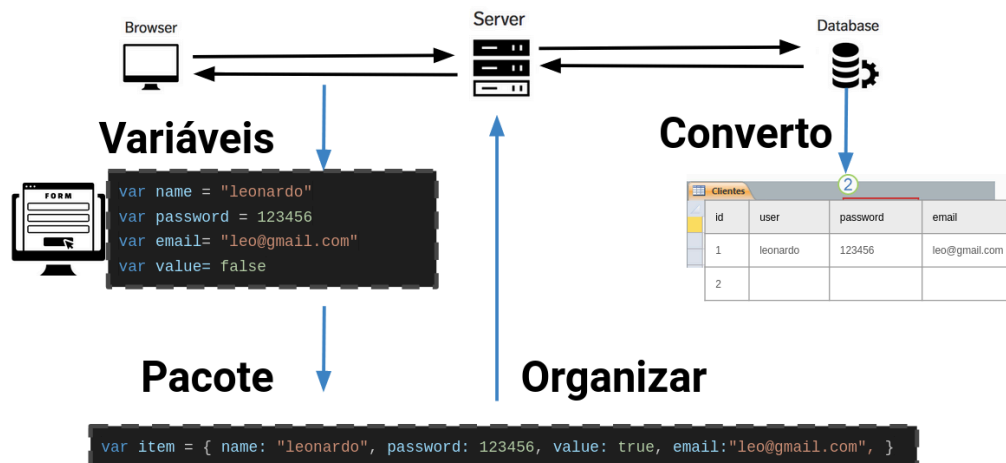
Browser

Server

Database

Variáveis

Converto

FORM

var name = "leonardo"
var password = 123456
var email= "leo@gmail.com"
var value= false

Clientes

2

| id | user | password | email |
|---|---|---|---|
| 1 | leonardo | 123456 | leo@gmail.com |
| 2 | | | |

Pacote

Organizar

var item = { name: "leonardo", password: 123456, value: true, email:"leo@gmail.com", }